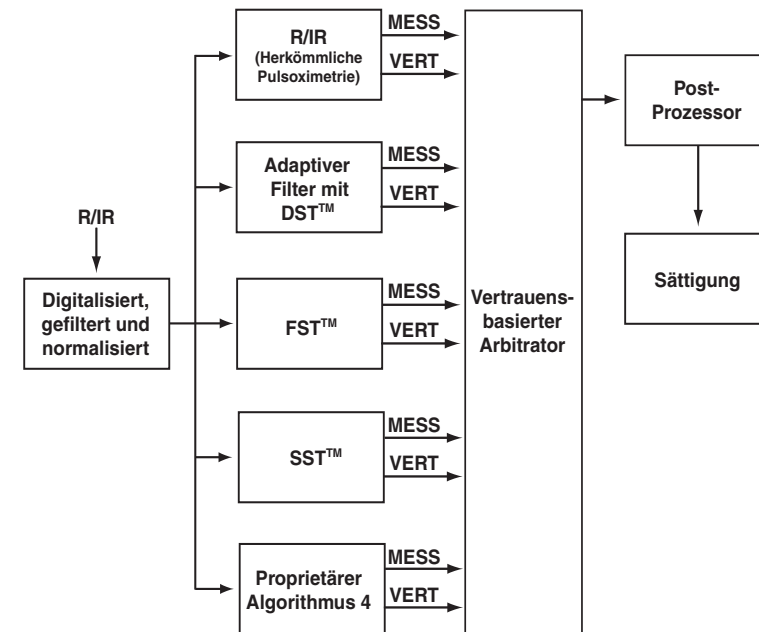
R/IR

Digitalisiert, gefiltert und normalisiert

R/IR
(Herkömmliche Pulsoximetrie)

MESS
VERT

Adaptiver Filter mit DST™

MESS
VERT

FST™

MESS
VERT

SST™

MESS
VERT

Proprietärer Algorithmus 4

MESS
VERT

Vertrauensbasierter Arbitrator

Post-Prozessor

Sättigung